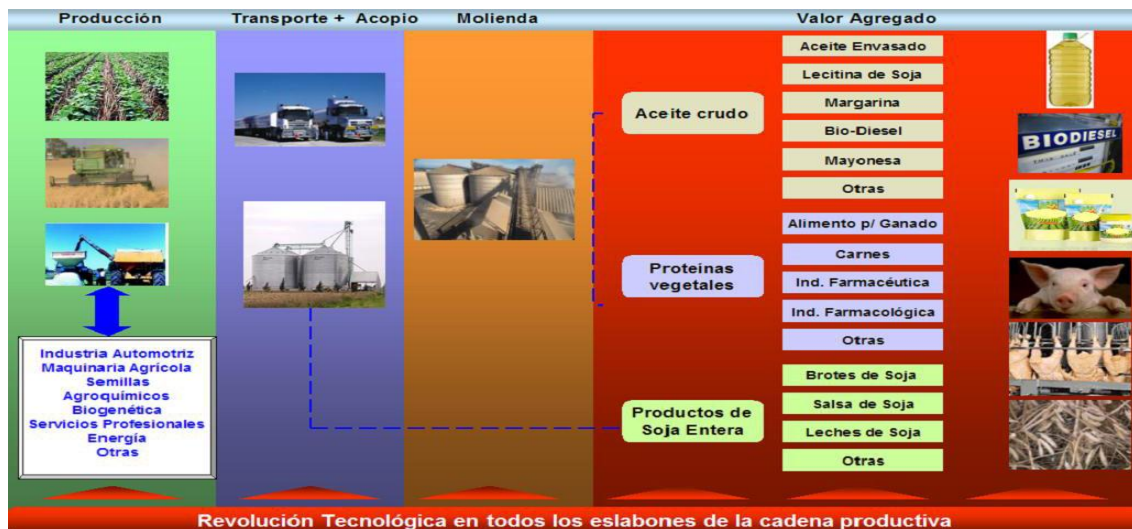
Producción
Transporte + Acopio
Molienda
Valor Agregado

Industria Automotriz
Maquinaria Agrícola
Semillas
Agroquímicos
Biogenética
Servicios Profesionales
Energía
Otras

Aceite crudo

Aceite Envasado
Lecitina de Soja
Margarina
Bio-Diesel
Mayonesa
Otras

Proteinas vegetales

Alimento p/ Ganado
Carnes
Ind. Farmacéutica
Ind. Farmacológica
Otras

Productos de Soja Entera

Brotes de Soja
Salsa de Soja
Leches de Soja
Otras

BIODIESEL

Revolución Tecnológica en todos los eslabones de la cadena productiva